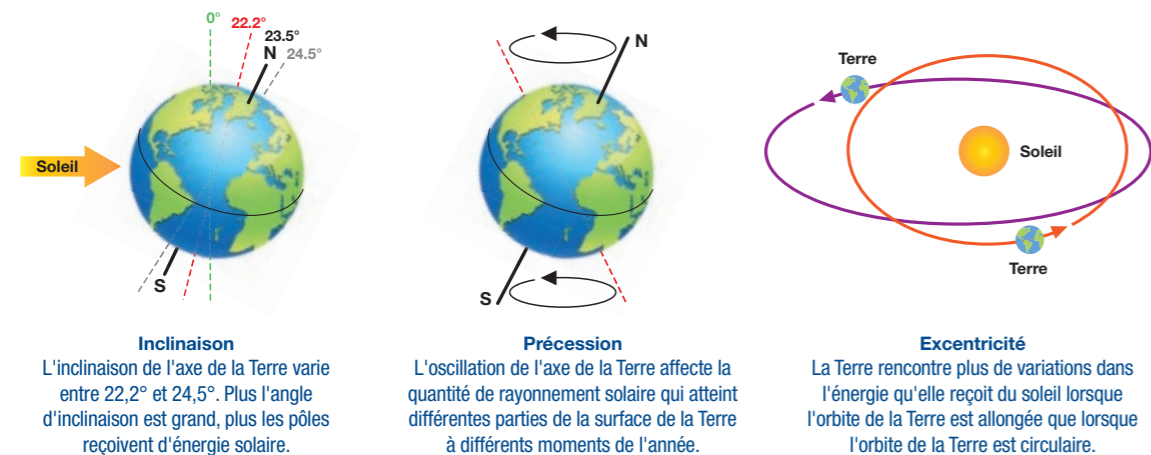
0°
22.2°
23.5°
N
24.5°
Soleil
S

N
S

Terre
Soleil
Terre

Inclinaison
L'inclinaison de l'axe de la Terre varie entre 22,2° et 24,5°. Plus l'angle d'inclinaison est grand, plus les pôles reçoivent d'énergie solaire.

Précession
L'oscillation de l'axe de la Terre affecte la quantité de rayonnement solaire qui atteint différentes parties de la surface de la Terre à différents moments de l'année.

Excentricité
La Terre rencontre plus de variations dans l'énergie qu'elle reçoit du soleil lorsque l'orbite de la Terre est allongée que lorsque l'orbite de la Terre est circulaire.